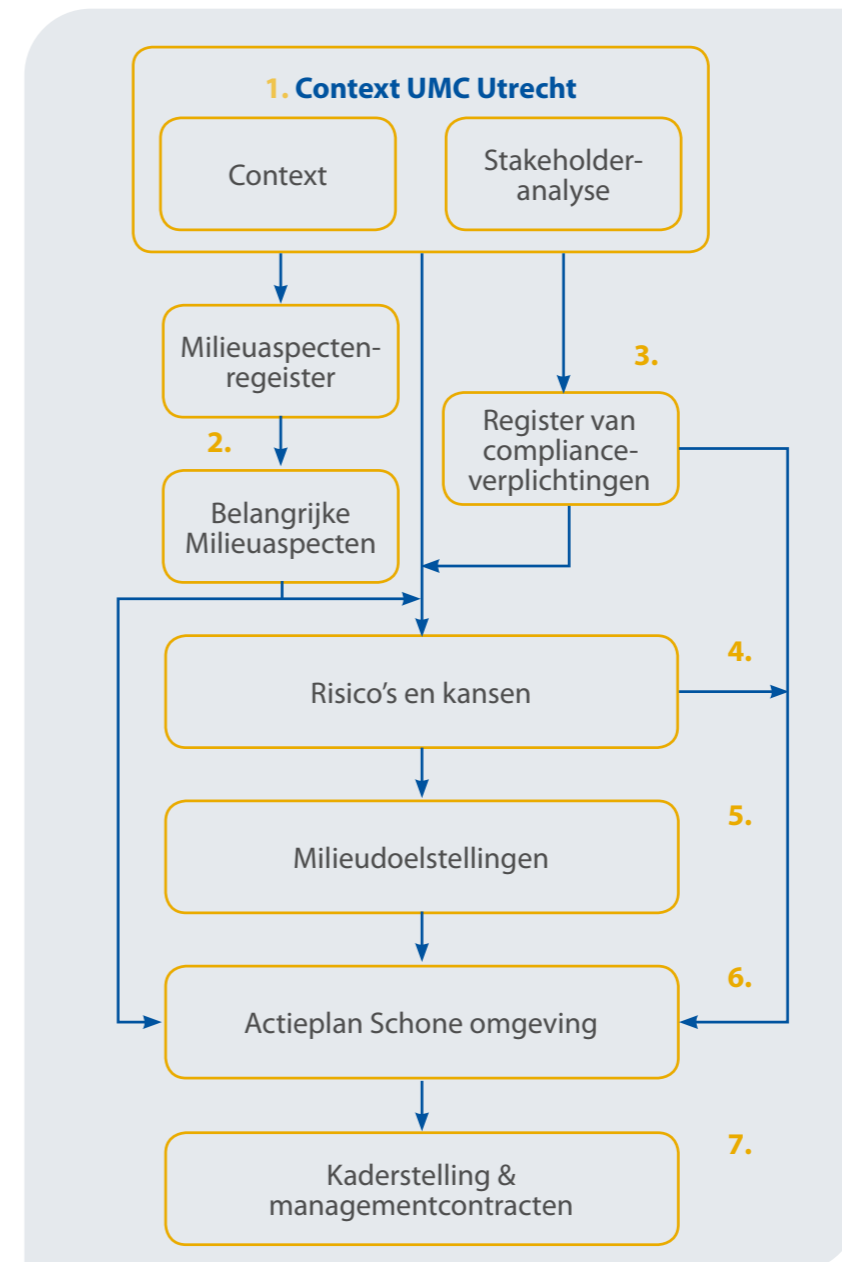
1. Context UMC Utrecht

Context

Stakeholderanalyse

Milieuaspectenregeister

2.

Belangrijke Milieuaspecten

3.

Register van complianceverplichtingen

4.

Risico's en kansen

5.

Milieudoelstellingen

6.

Actieplan Schone omgeving

7.

Kaderstelling & managementcontracten